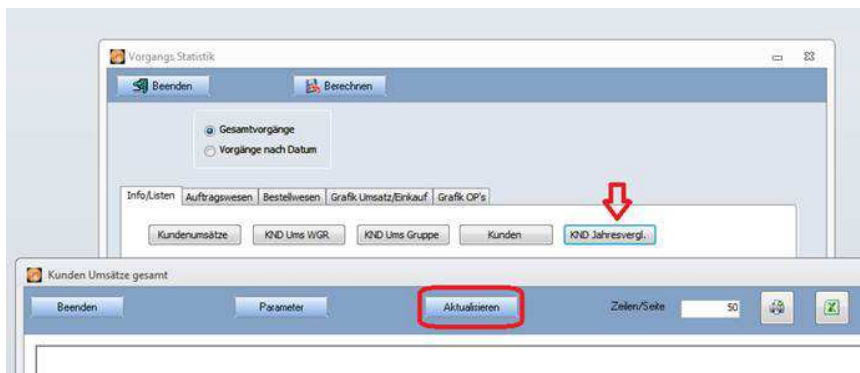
Vorgangs Statistik

Beenden

Berechnen

Gesamtvorgänge
Vorgänge nach Datum

Info/Listen | Auftragswesen | Bestellwesen | Grafik Umsatz/Einkauf | Grafik OP's

Kundenumsätze
KND Ums WGR
KND Ums Gruppe
Kunden
KND Jahresvergl.

Kunden Umsätze gesamt

Beenden
Parameter
Aktualisieren
Zeilen/Seite
50